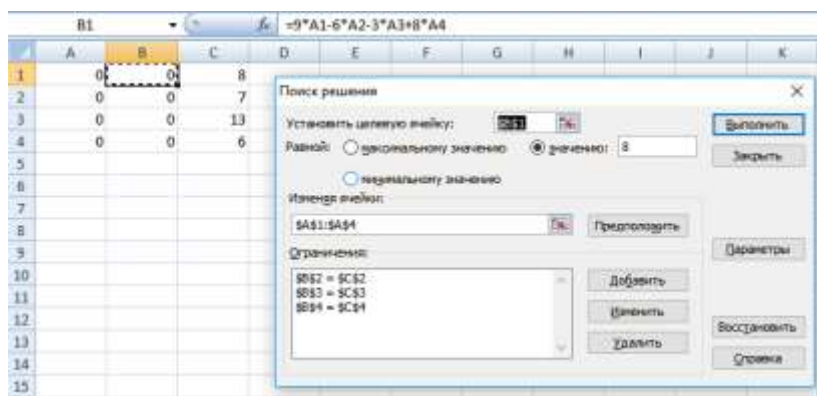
B1 $f_x$ =9*A1-6*A2-3*A3+8*A4

| | A | B | C | D | E | F | G | H | I | J | K |
|---|---|---|---|---|---|---|---|---|---|---|---|
| 1 | 0 | 0 | 8 | | | | | | | | |
| 2 | 0 | 0 | 7 | | | | | | | | |
| 3 | 0 | 0 | 13 | | | | | | | | |
| 4 | 0 | 0 | 6 | | | | | | | | |
| 5 | | | | | | | | | | | |
| 6 | | | | | | | | | | | |
| 7 | | | | | | | | | | | |
| 8 | | | | | | | | | | | |
| 9 | | | | | | | | | | | |
| 10 | | | | | | | | | | | |
| 11 | | | | | | | | | | | |
| 12 | | | | | | | | | | | |
| 13 | | | | | | | | | | | |
| 14 | | | | | | | | | | | |
| 15 | | | | | | | | | | | |

Поиск решения

Установить целевую ячейку: $B$1

Равной: максимальному значению значению: 8

минимальному значению

Изменяя ячейки:

$A$1:$A$4

Предположить

Ограничения:

$B$2 = $C$2
$B$3 = $C$3
$B$4 = $C$4

Добавить

Изменить

Удалить

Выполнить

Закрыть

Параметры

Восстановить

Справка